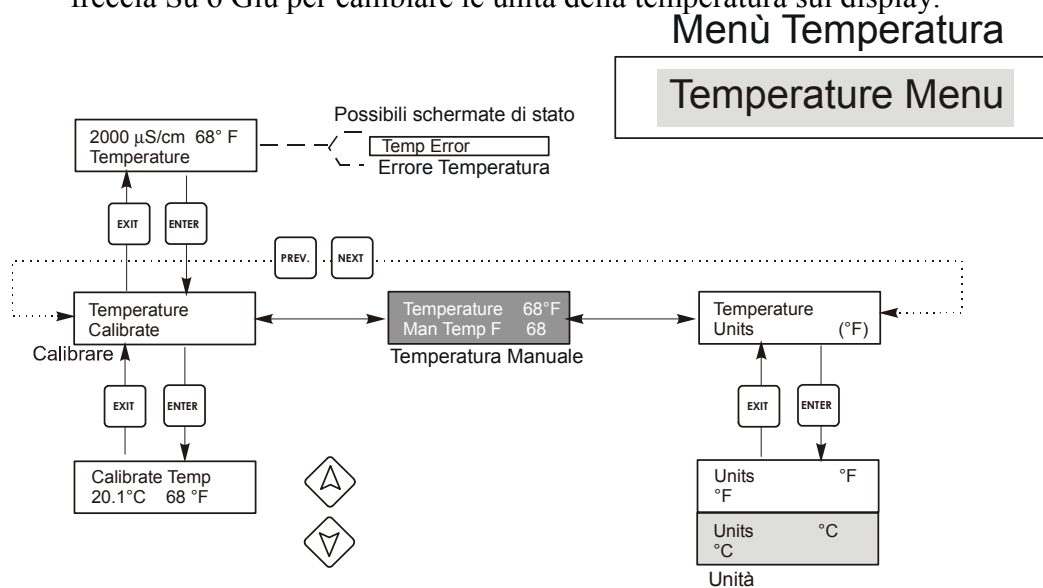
freccia Su o Giù per cambiare le unità della temperatura sul display.

Menù Temperatura

Temperature Menu

2000 µS/cm 68° F
Temperature

Possibili schermate di stato

Temp Error

Errore Temperatura

EXIT

ENTER

PREV.

NEXT

Temperature
Calibrate

Calibrare

Temperature 68°F
Man Temp F 68

Temperatura Manuale

Temperature
Units (°F)

EXIT

ENTER

EXIT

ENTER

Calibrate Temp
20.1°C 68 °F

Units °F
°F

Units °C
°C

Unità